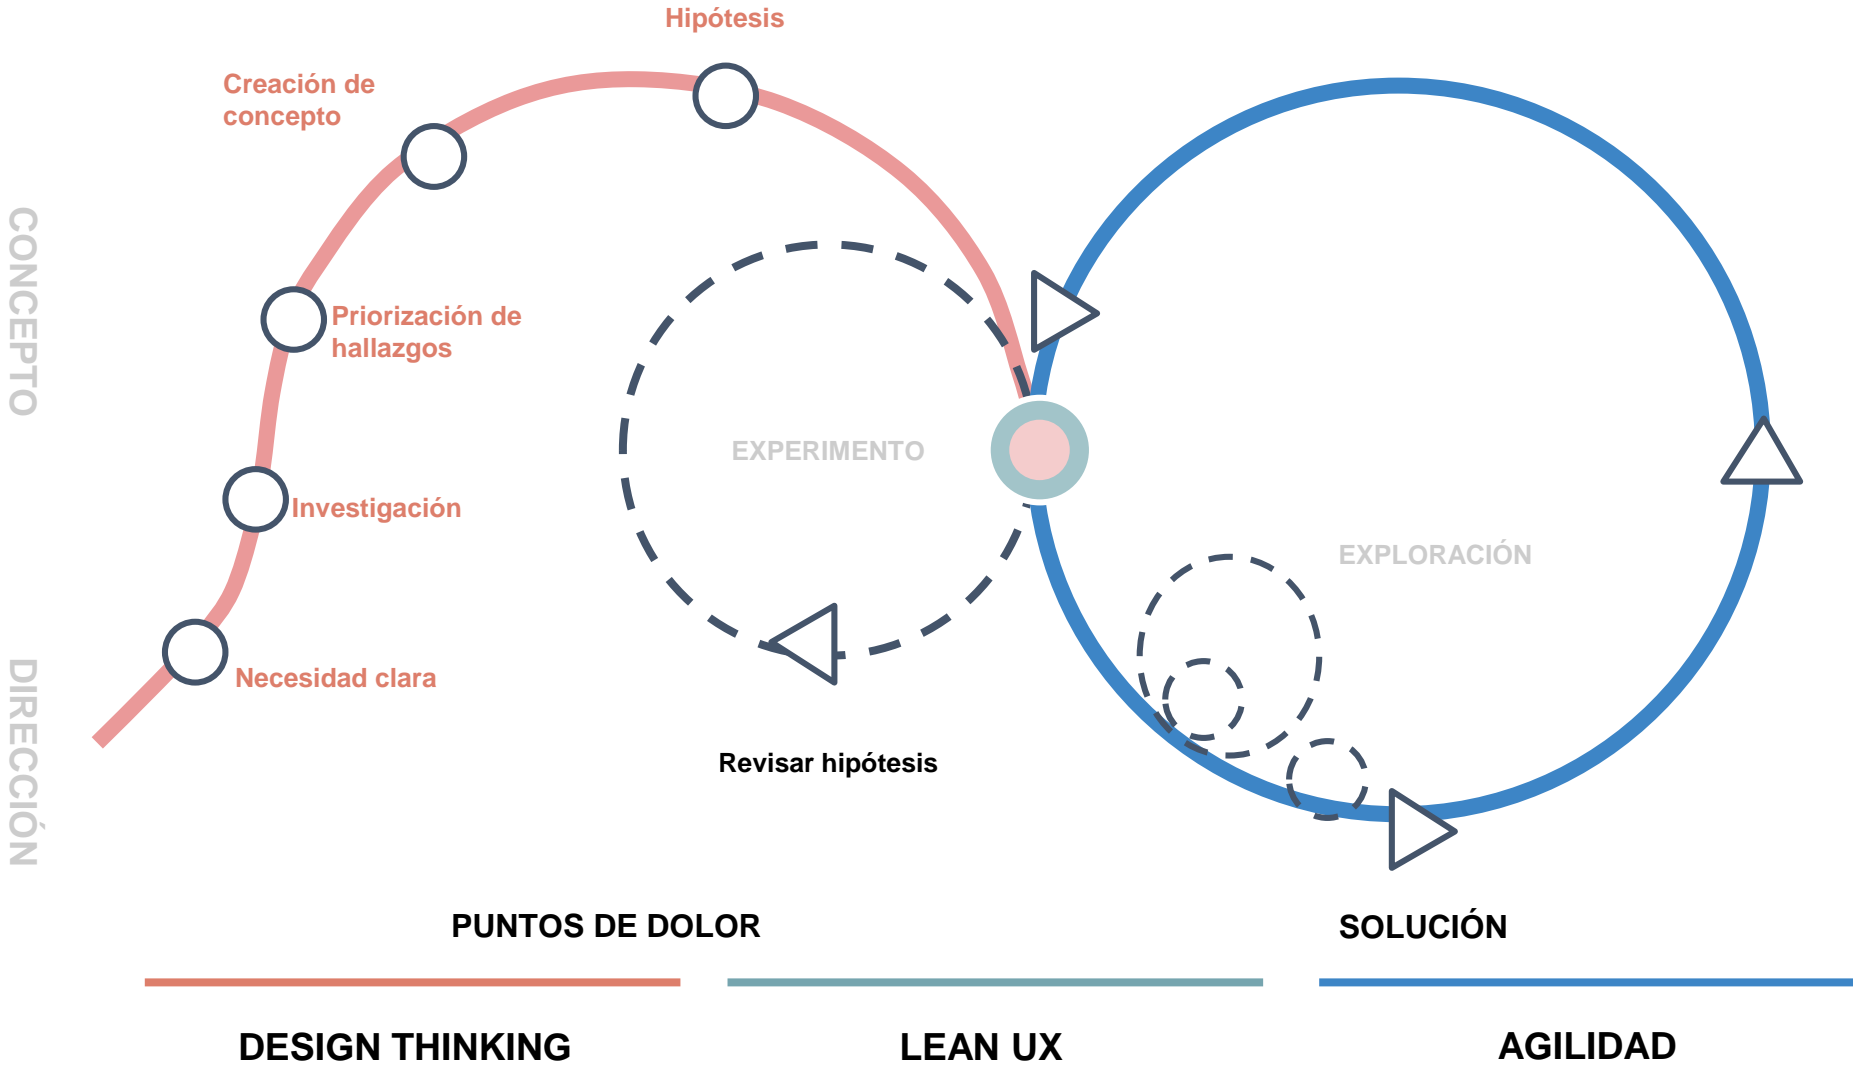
CONCEPTO

DIRECCIÓN

Hipótesis

Creación de concepto

Priorización de hallazgos

Investigación

Necesidad clara

EXPERIMENTO

EXPLORACIÓN

Revisar hipótesis

PUNTOS DE DOLOR

SOLUCIÓN

DESIGN THINKING

LEAN UX

AGILIDAD